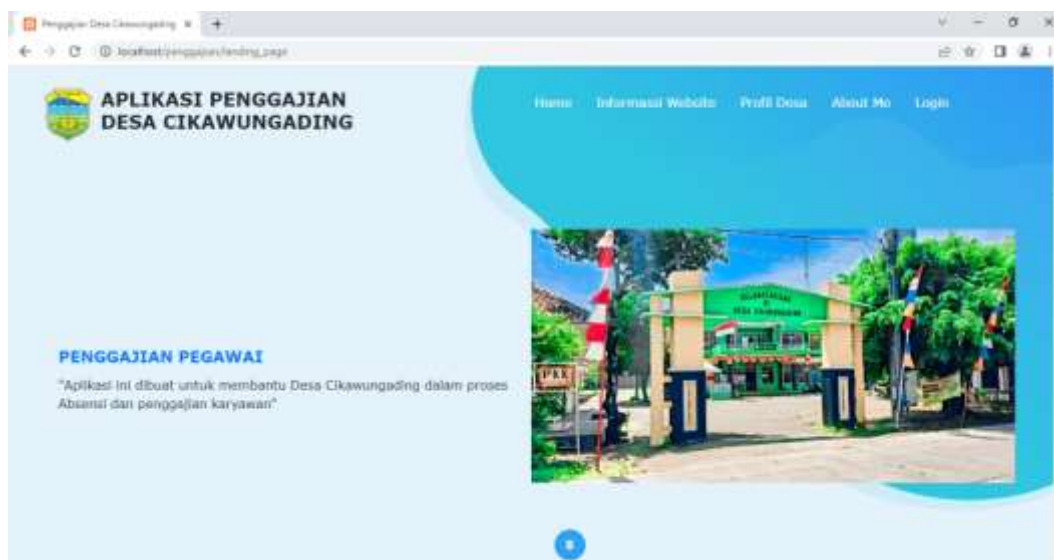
Penggajian Desa Cikawungading ×

localhost/penggajian/landing_page

APLIKASI PENGGAJIAN DESA CIKAWUNGADING

Home Informasi Website Profil Desa About Me Login

PENGGAJIAN PEGAWAI

"Aplikasi ini dibuat untuk membantu Desa Cikawungading dalam proses Absensi dan penggajian karyawan"